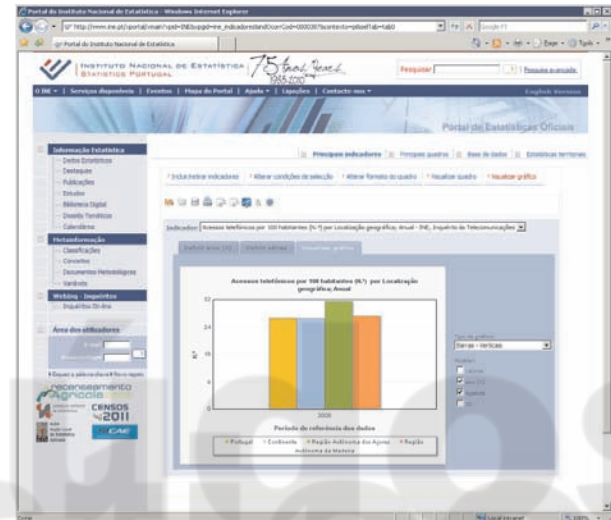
Portal do Instituto Nacional de Estatística - Windows Internet Explorer

http://www.ine.pt/xportal/xmain?xpid=INE&xpgid=ine_indicadores&indOcorrCod=0000207&contexto=pi&selTab=tab0

Portal do Instituto Nacional de Estatística

INSTITUTO NACIONAL DE ESTATÍSTICA
STATISTICS PORTUGAL
75 anos Years 1935-2010

Pesquisar | Pesquisa avançada

O INE | Serviços disponíveis | Eventos | Mapa do Portal | Ajuda | Ligações | Contacte-nos | English Version

Portal de Estatísticas Oficiais

Informação Estatística
Dados Estatísticos
Destaques
Publicações
Estudos
Biblioteca Digital
Dossiês Temáticos
Calendário

Metainformação
Classificações
Conceitos
Documentos Metodológicos
Variáveis

Webinq - Inquéritos
Inquéritos On-line

Área dos utilizadores

recenseamento agrícola
CENSOS 2011

Principais indicadores | Principais quadros | Base de dados | Estatísticas territoriais

Incluir/retirar indicadores | Alterar condições de selecção | Alterar formato do quadro | Visualizar quadro | Visualizar gráfico

Indicador: Acessos telefónicos por 100 habitantes (N.º) por Localização geográfica; Anual - INE, Inquérito às Telecomunicações

Acessos telefónicos por 100 habitantes (N.º) por Localização geográfica; Anual

32
24
16
8
0

2008

Período de referência dos dados

Portugal | Continente | Região Autónoma dos Açores | Região Autónoma da Madeira

Tipo de gráfico
Barras - Verticais

Done | Local intranet | 100%